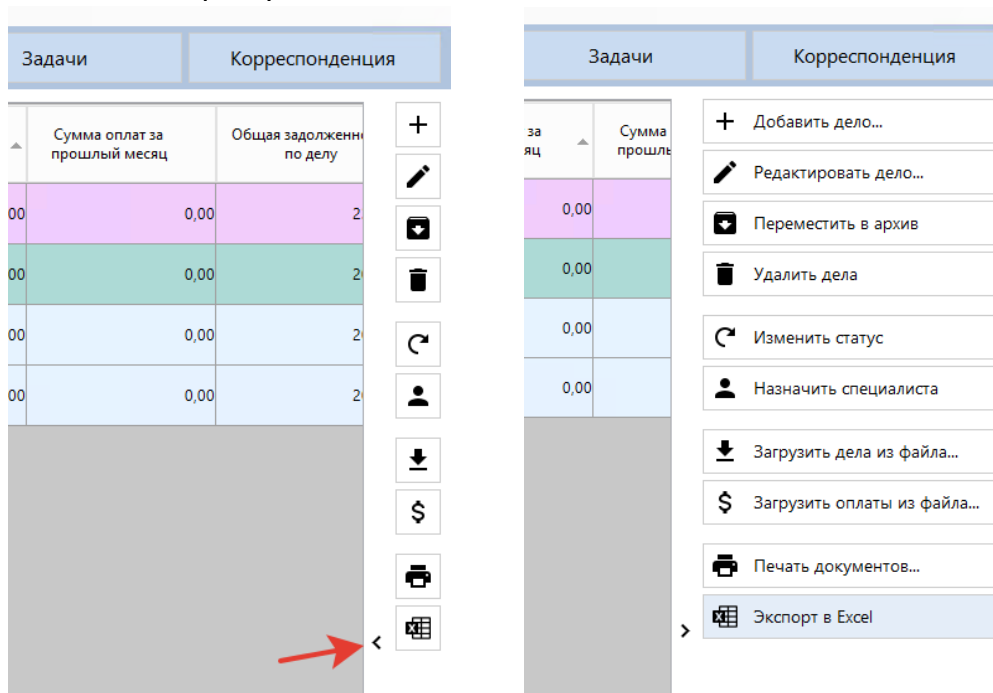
Задачи Корреспонденция

| | Сумма оплат за прошлый месяц | Общая задолженно по делу |
|---|---|---|
| 00 | 0,00 | 2 |
| 00 | 0,00 | 2 |
| 00 | 0,00 | 2 |
| 00 | 0,00 | 2 |

Задачи Корреспонденция

| за яц | Сумма прошль |
|---|---|
| 0,00 | |
| 0,00 | |
| 0,00 | |
| 0,00 | |

Добавить дело...
Редактировать дело...
Переместить в архив
Удалить дела
Изменить статус
Назначить специалиста
Загрузить дела из файла...
Загрузить оплаты из файла...
Печать документов...
Экспорт в Excel